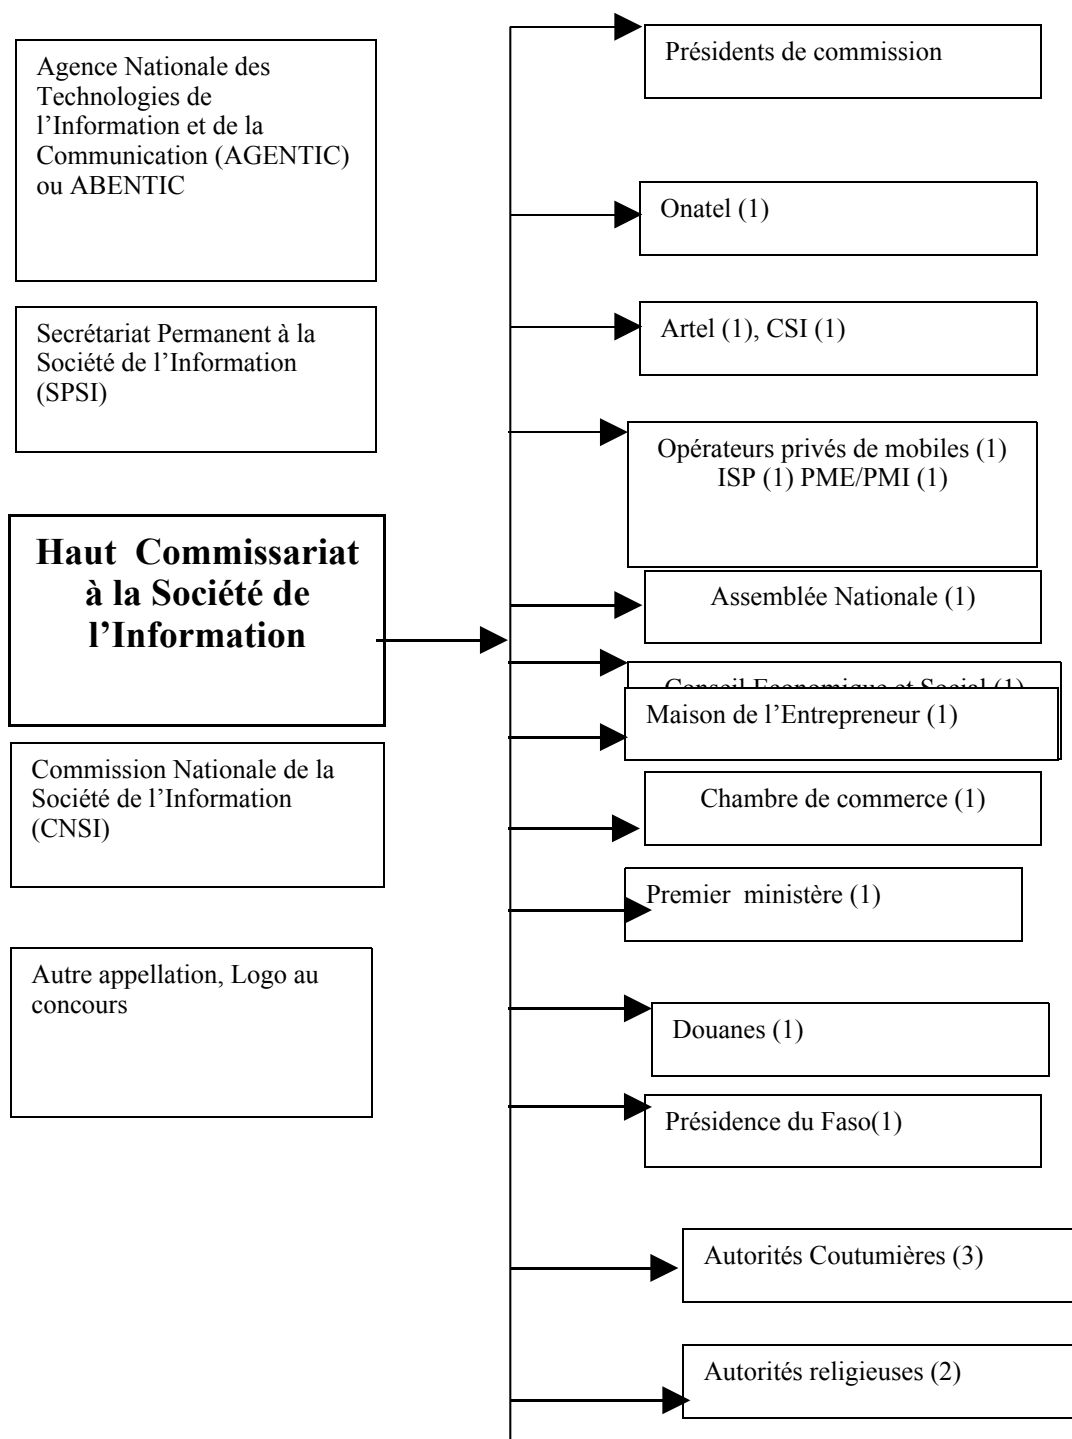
Agence Nationale des Technologies de l'Information et de la Communication (AGENTIC) ou ABENTIC

Secrétariat Permanent à la Société de l'Information (SPSI)

Haut Commissariat à la Société de l'Information

Commission Nationale de la Société de l'Information (CNSI)

Autre appellation, Logo au concours

Présidents de commission

Onatel (1)

Artel (1), CSI (1)

Opérateurs privés de mobiles (1) ISP (1) PME/PMI (1)

Assemblée Nationale (1)

Conseil Economique et Social (1)

Maison de l'Entrepreneur (1)

Chambre de commerce (1)

Premier ministère (1)

Douanes (1)

Présidence du Faso(1)

Autorités Coutumières (3)

Autorités religieuses (2)